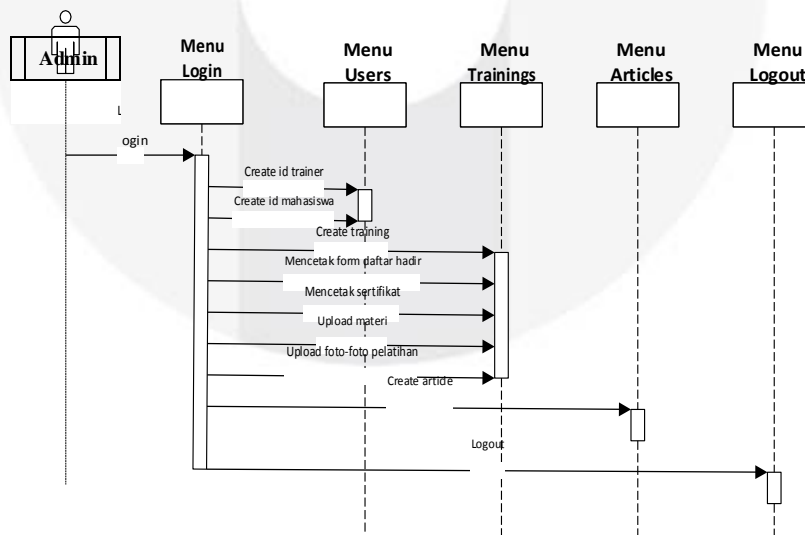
Admin

Menu Login

Menu Users

Menu Trainings

Menu Articles

Menu Logout

L

ogin

Create id trainer

Create id mahasiswa

Create training

Mencetak form daftar hadir

Mencetak sertifikat

Upload materi

Upload foto-foto pelatihan

Create article

Logout